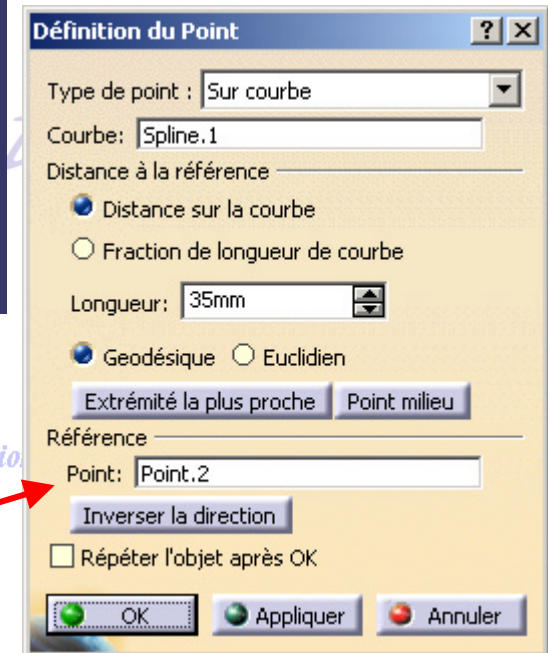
Définition du Point

?

Type de point : Sur courbe

Courbe: Spline.1

Distance à la référence

Distance sur la courbe

Fraction de longueur de courbe

Longueur: 35mm

Geodésique Euclidien

Extrémité la plus proche Point milieu

Référence

Point: Point.2

Inverser la direction

Répéter l'objet après OK

OK Appliquer Annuler